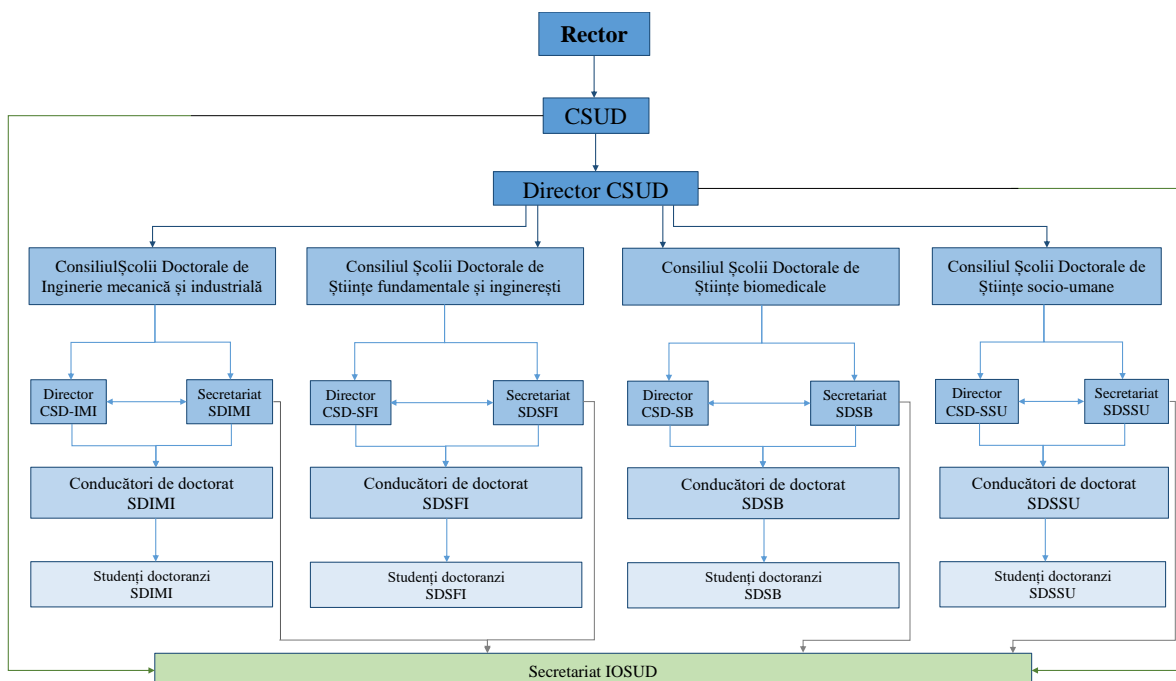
Rector

CSUD

Director CSUD

ConsiliulȘcolii Doctorale de Inginerie mecanică și industrială

Consiliul Școlii Doctorale de Științe fundamentale și inginerești

Consiliul Școlii Doctorale de Științe biomedicale

Consiliul Școlii Doctorale de Științe socio-umane

Director CSD-IMI

Secretariat SDIMI

Director CSD-SFI

Secretariat SDSFI

Director CSD-SB

Secretariat SDSB

Director CSD-SSU

Secretariat SDSSU

Conducători de doctorat SDIMI

Conducători de doctorat SDSFI

Conducători de doctorat SDSB

Conducători de doctorat SDSSU

Studenți doctoranzi SDIMI

Studenți doctoranzi SDSFI

Studenți doctoranzi SDSB

Studenți doctoranzi SDSSU

Secretariat IOSUD